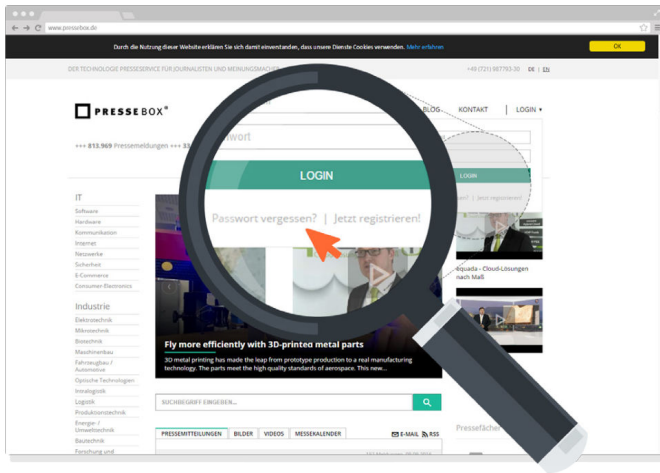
www.pressebox.de

Durch die Nutzung dieser Website erklären Sie sich damit einverstanden, dass unsere Dienste Cookies verwenden. Mehr erfahren

OK

DER TECHNOLOGIE PRESSESERVICE FÜR JOURNALISTEN UND MEINUNGSMACHER

+49 (721) 987793-30 DE | EN

PRESSEBOX®

BLOG KONTAKT | LOGIN

+++ 813.969 Pressemeldungen +++ 3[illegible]

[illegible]wort

LOGIN

Passwort vergessen? | Jetzt registrieren!

LOGIN

IT
Software
Hardware
Kommunikation
Internet
Netzwerke
Sicherheit
E-Commerce
Consumer-Electronics

Industrie
Elektrotechnik
Mikrotechnik
Biotechnik
Maschinenbau
Fahrzeugbau / Automotive
Optische Technologien
Intralogistik
Logistik
Produktionstechnik
Energie- / Umwelttechnik
Bautechnik
Forschung und

Fly more efficiently with 3D-printed metal parts

3D metal printing has made the leap from prototype production to a real manufacturing technology. The parts meet the high quality standards of aerospace. This new...

equada - Cloud-Lösungen nach Maß

SUCHBEGRIFF EINGEBEN...

PRESSEMITTEILUNGEN BILDER VIDEOS MESSEKALENDER

E-MAIL RSS

Pressefächer